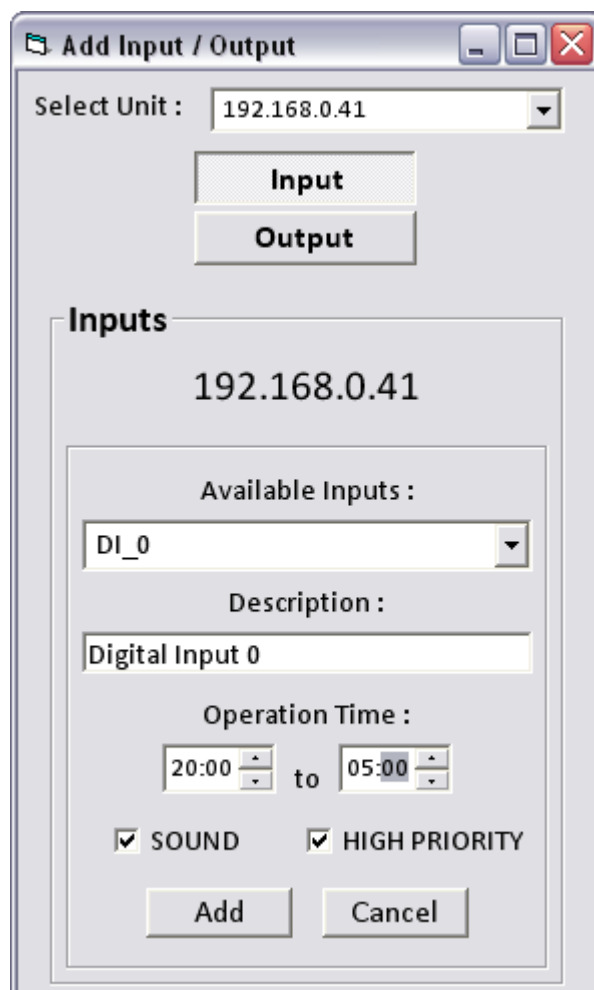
Add Input / Output

Select Unit : 192.168.0.41

Input

Output

Inputs

192.168.0.41

Available Inputs :

DI_0

Description :

Digital Input 0

Operation Time :

20:00 to 05:00

SOUND HIGH PRIORITY

Add Cancel